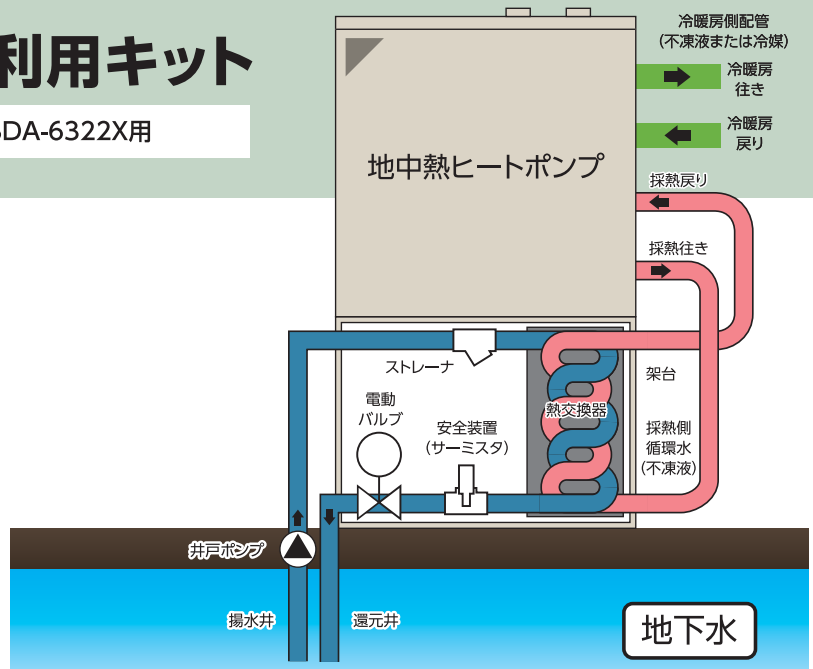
利用キット

DA-6322X用

冷暖房側配管
(不凍液または冷媒)

冷暖房
往き

冷暖房
戻り

地中熱ヒートポンプ

採熱戻り

採熱往き

ストレーナ

架台

電動
バルブ

安全装置
(サーミスタ)

熱交換器

採熱側
循環水
(不凍液)

井戸ポンプ

揚水井

還元井

地下水